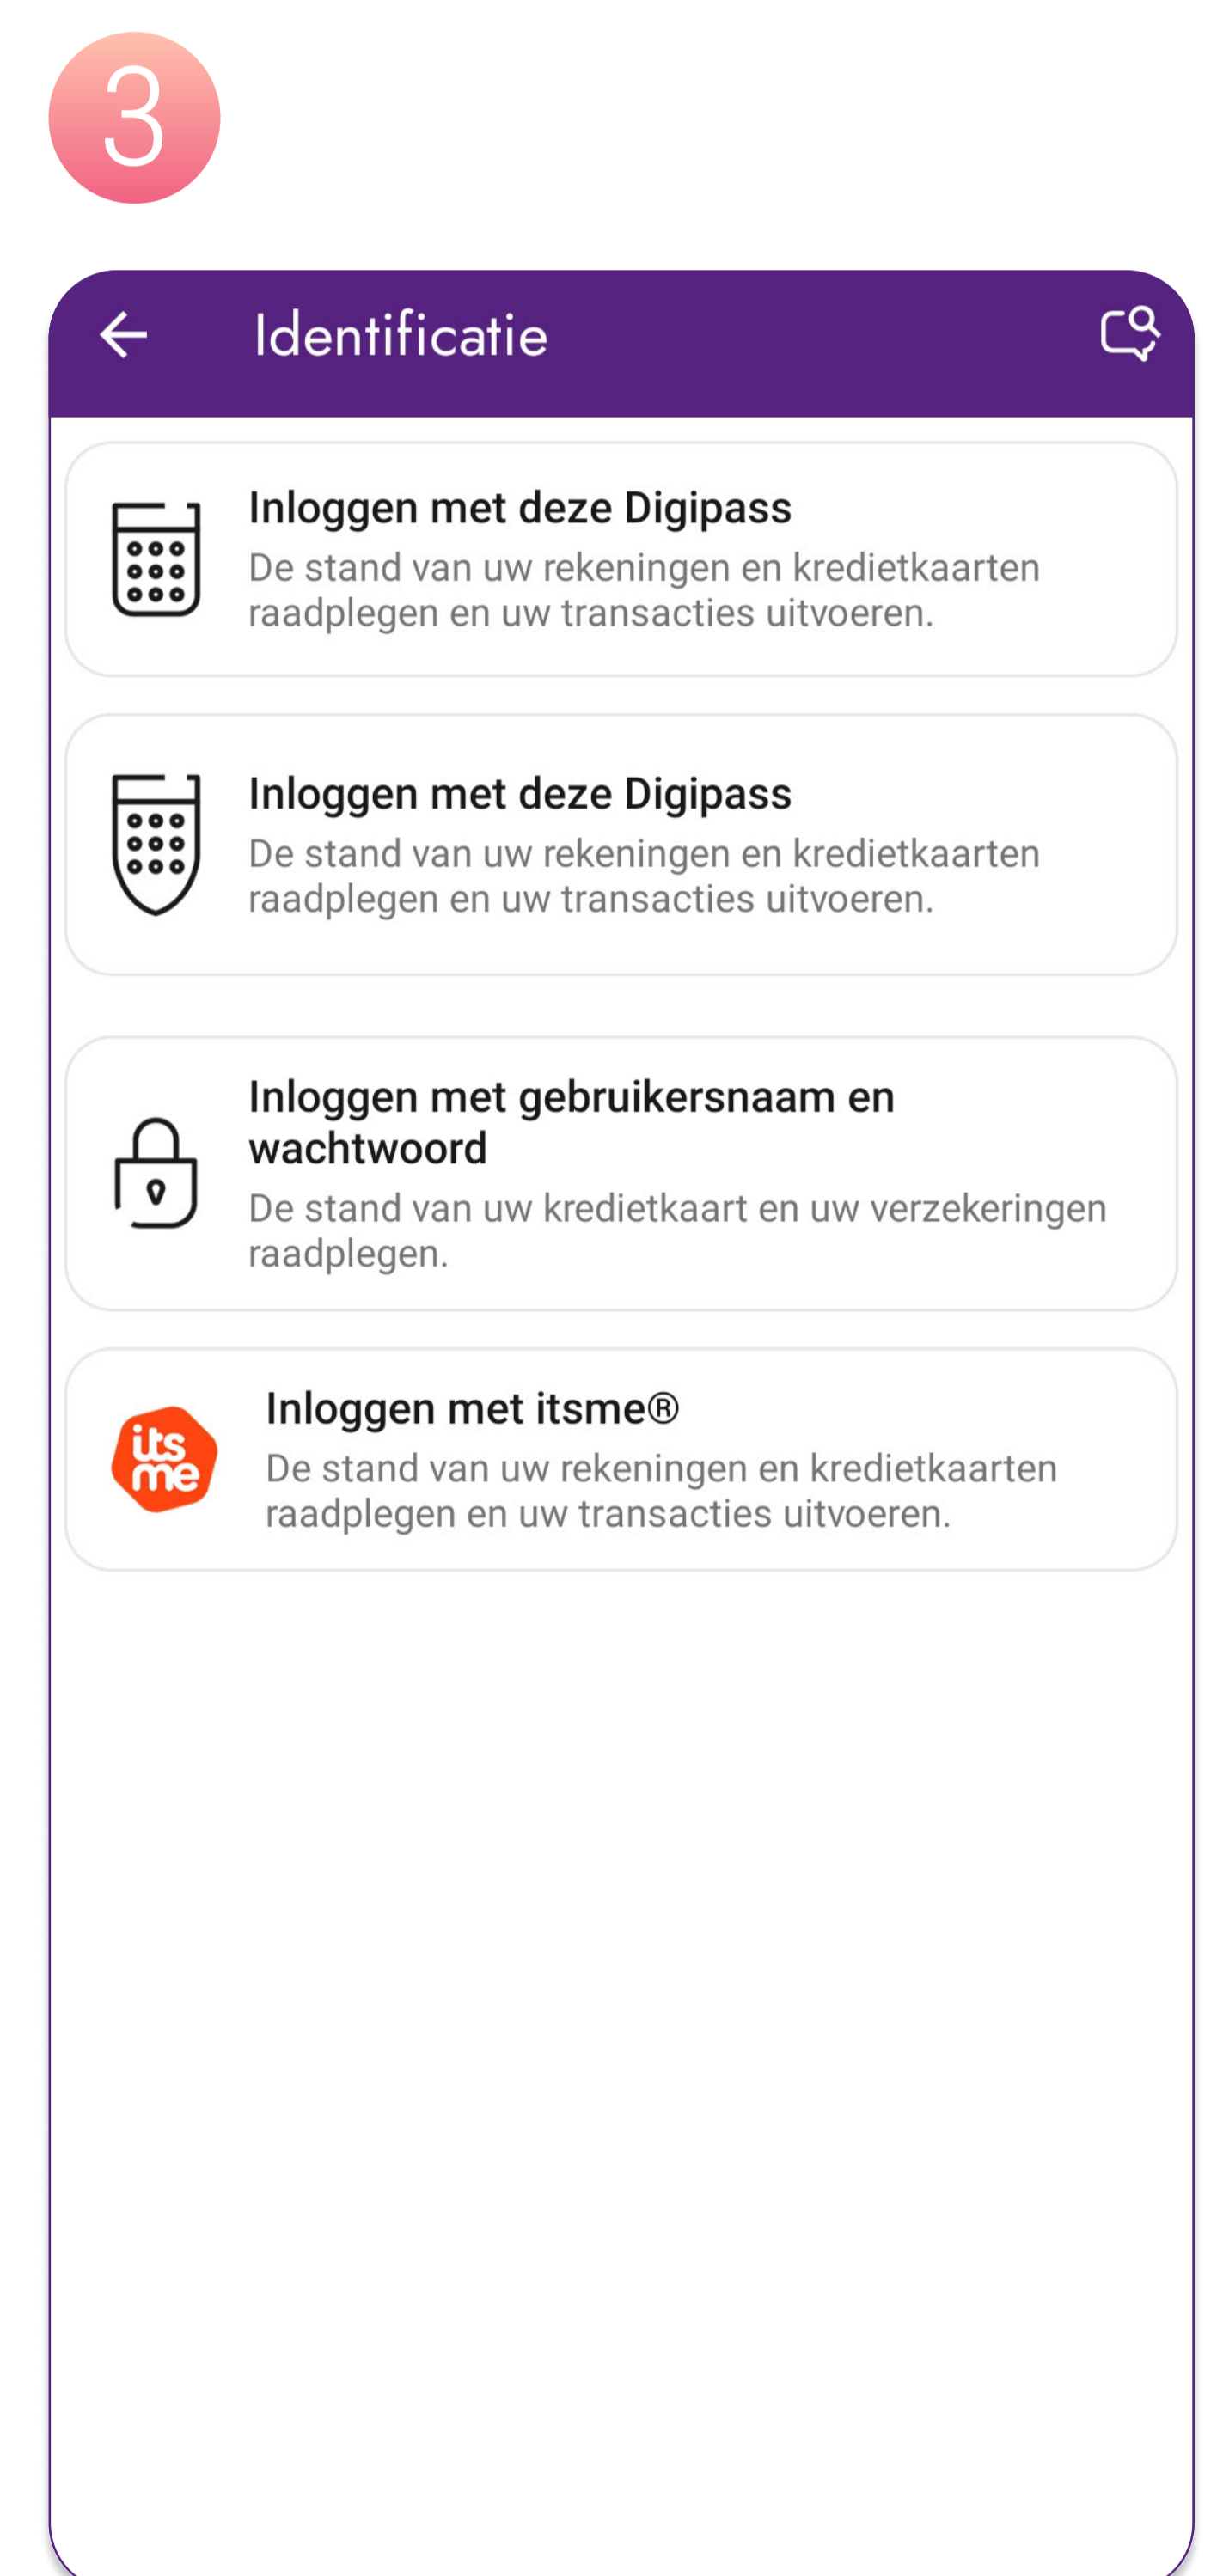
3

Identificatie

Inloggen met deze Digipass
De stand van uw rekeningen en kredietkaarten raadplegen en uw transacties uitvoeren.

Inloggen met deze Digipass
De stand van uw rekeningen en kredietkaarten raadplegen en uw transacties uitvoeren.

Inloggen met gebruikersnaam en wachtwoord
De stand van uw kredietkaart en uw verzekeringen raadplegen.

its me

Inloggen met itsme®
De stand van uw rekeningen en kredietkaarten raadplegen en uw transacties uitvoeren.